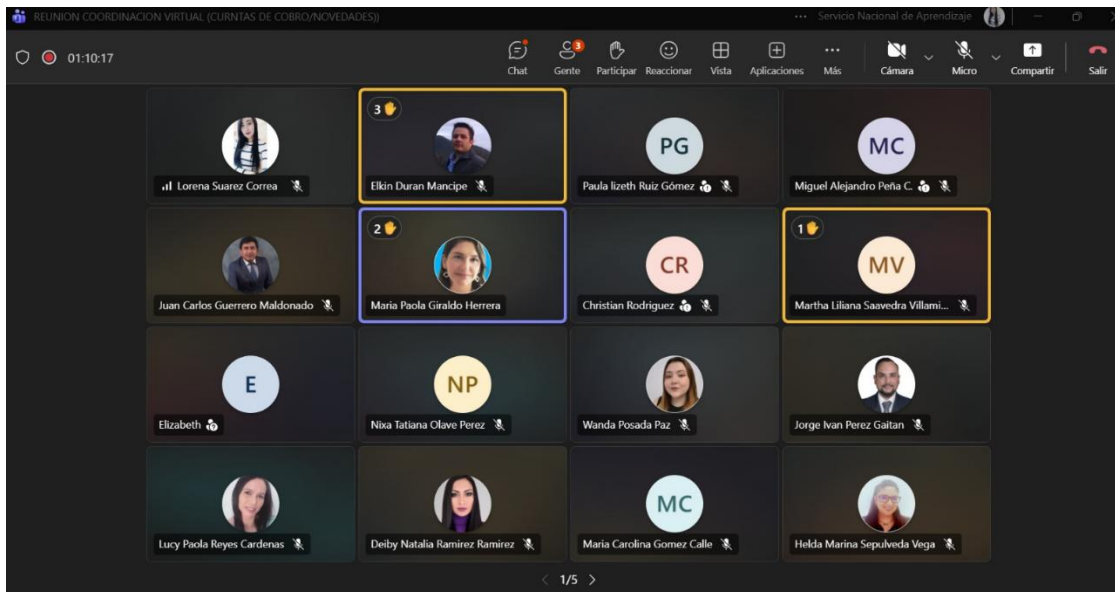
REUNION COORDINACION VIRTUAL (CURNTAS DE COBRO/NOVEDADES))

... Servicio Nacional de Aprendizaje

01:10:17

Chat Gente 3 Participar Reaccionar Vista Aplicaciones Más Cámara Micro Compartir Salir

Lorena Suarez Correa

3
Elkin Duran Mancipe

PG
Paula lizeth Ruiz Gómez

MC
Miguel Alejandro Peña C.

Juan Carlos Guerrero Maldonado

2
Maria Paola Giraldo Herrera

CR
Christian Rodriguez

1
MV
Martha Liliana Saavedra Villami...

E
Elizabeth

NP
Nixa Tatiana Olave Perez

Wanda Posada Paz

Jorge Ivan Perez Gaitan

Lucy Paola Reyes Cardenas

Deiby Natalia Ramirez Ramirez

MC
Maria Carolina Gomez Calle

Helda Marina Sepulveda Vega

< 1/5 >